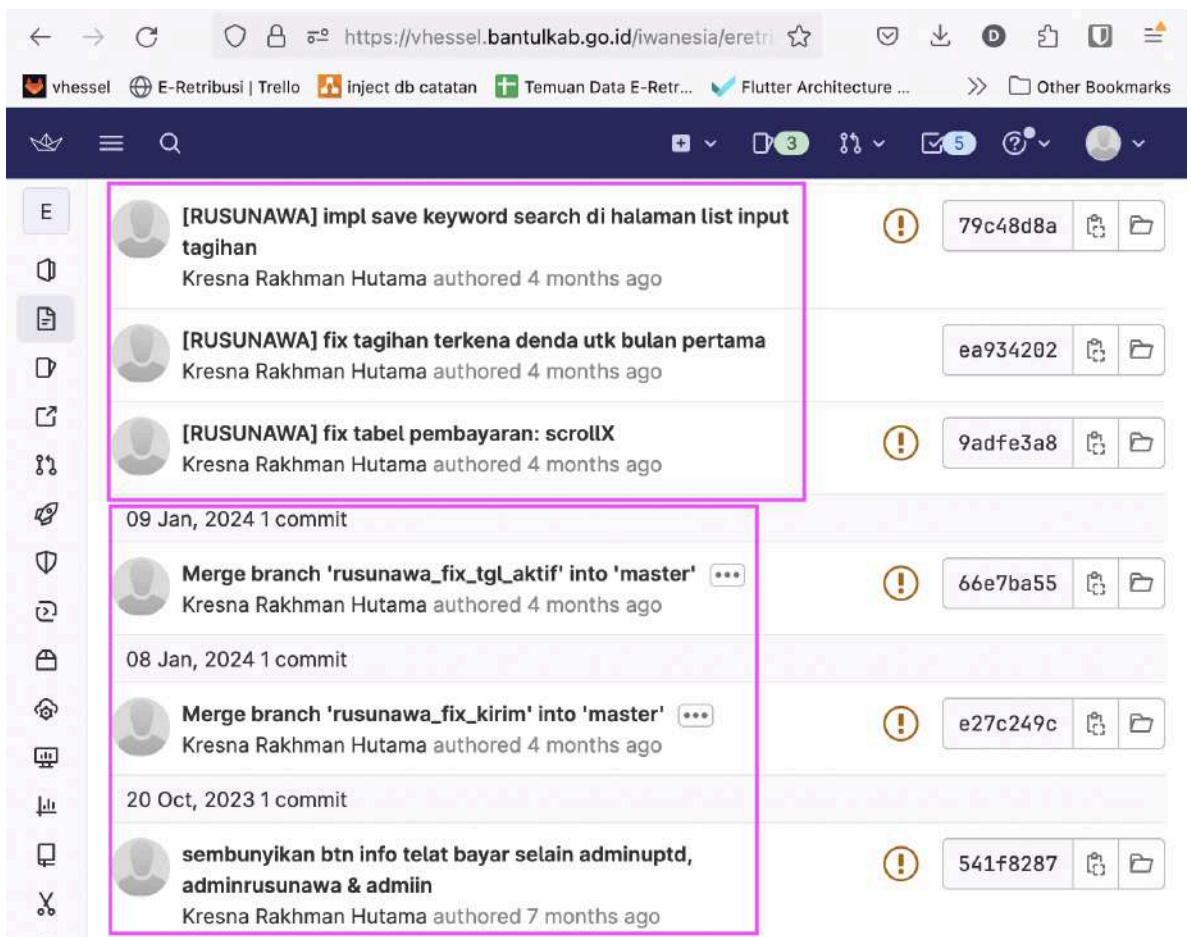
https://vhessel.bantulkab.go.id/iwanesia/eretri

vhessel E-Retribusi | Trello inject db catatan Temuan Data E-Retr... Flutter Architecture ... » Other Bookmarks

3 5

E

[RUSUNAWA] impl save keyword search di halaman list input tagihan
Kresna Rakhman Hutama authored 4 months ago
79c48d8a

[RUSUNAWA] fix tagihan terkena denda utk bulan pertama
Kresna Rakhman Hutama authored 4 months ago
ea934202

[RUSUNAWA] fix tabel pembayaran: scrollX
Kresna Rakhman Hutama authored 4 months ago
9adfe3a8

09 Jan, 2024 1 commit

Merge branch 'rusunawa_fix_tgl_aktif' into 'master'
Kresna Rakhman Hutama authored 4 months ago
66e7ba55

08 Jan, 2024 1 commit

Merge branch 'rusunawa_fix_kirim' into 'master'
Kresna Rakhman Hutama authored 4 months ago
e27c249c

20 Oct, 2023 1 commit

sembunyikan btn info telat bayar selain adminuptd, adminrusunawa & admiin
Kresna Rakhman Hutama authored 7 months ago
541f8287